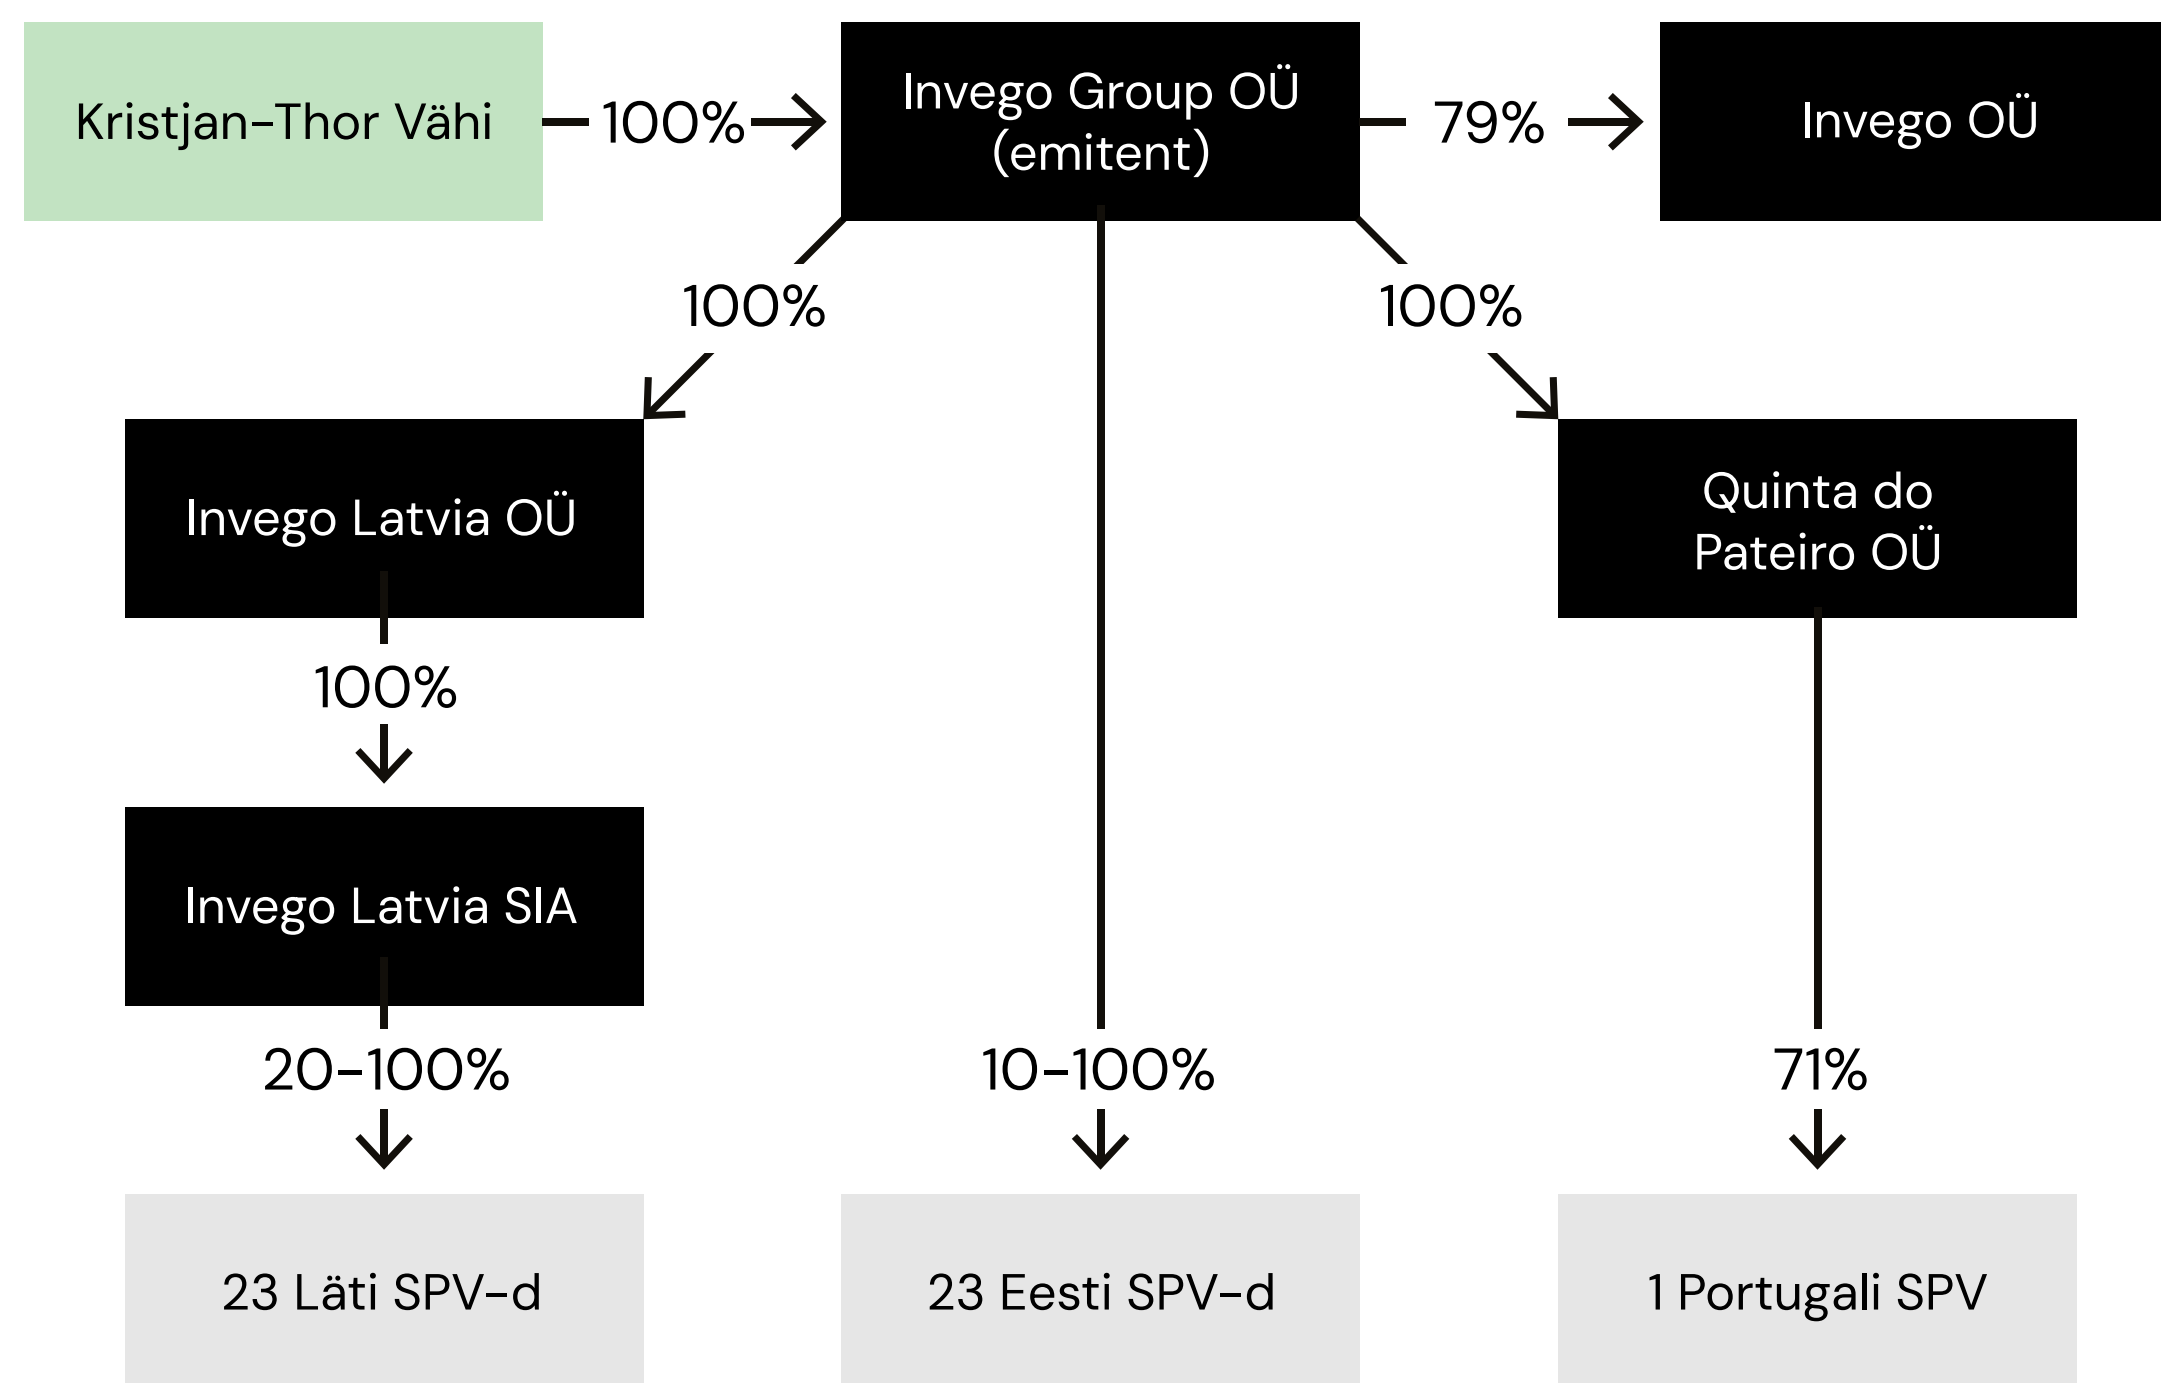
Kristjan-Thor Vähi

100%

Invego Group OÜ (emitent)

79%

Invego OÜ

100%

100%

Invego Latvia OÜ

Quinta do Pateiro OÜ

100%

Invego Latvia SIA

20-100%

10-100%

71%

23 Läti SPV-d

23 Eesti SPV-d

1 Portugali SPV